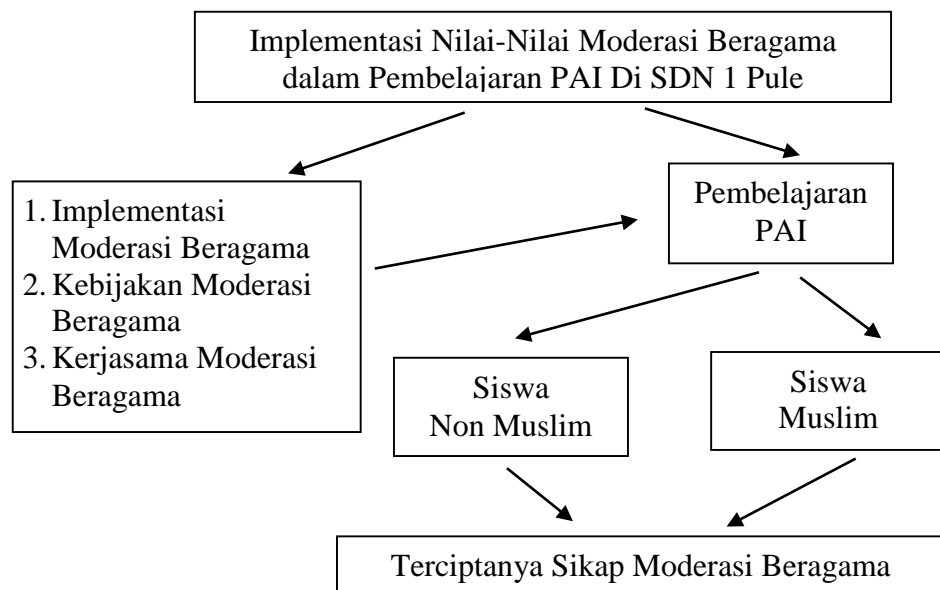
Implementasi Nilai-Nilai Moderasi Beragama dalam Pembelajaran PAI Di SDN 1 Pule

1. Implementasi Moderasi Beragama
2. Kebijakan Moderasi Beragama
3. Kerjasama Moderasi Beragama

Pembelajaran PAI

Siswa Non Muslim

Siswa Muslim

Terciptanya Sikap Moderasi Beragama